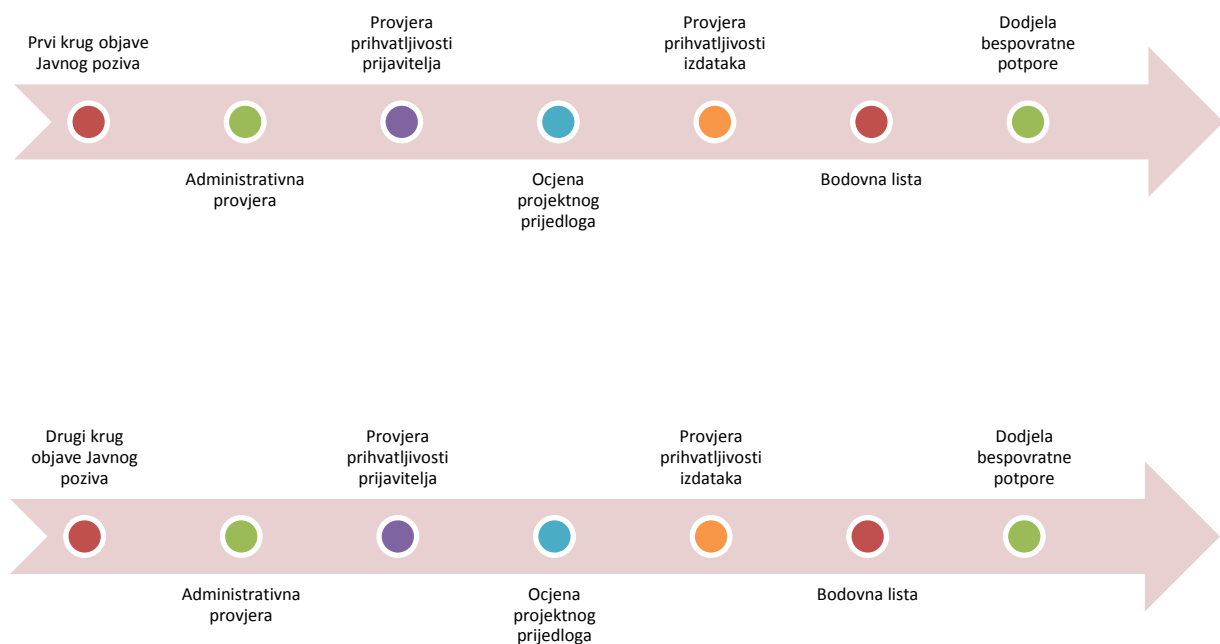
Prvi krug objave Javnog poziva

Administrativna provjera

Provjera prihvatljivosti prijavitelja

Ocjena projektnog prijedloga

Provjera prihvatljivosti izdataka

Bodovna lista

Dodjela bespovratne potpore

Drugi krug objave Javnog poziva

Administrativna provjera

Provjera prihvatljivosti prijavitelja

Ocjena projektnog prijedloga

Provjera prihvatljivosti izdataka

Bodovna lista

Dodjela bespovratne potpore